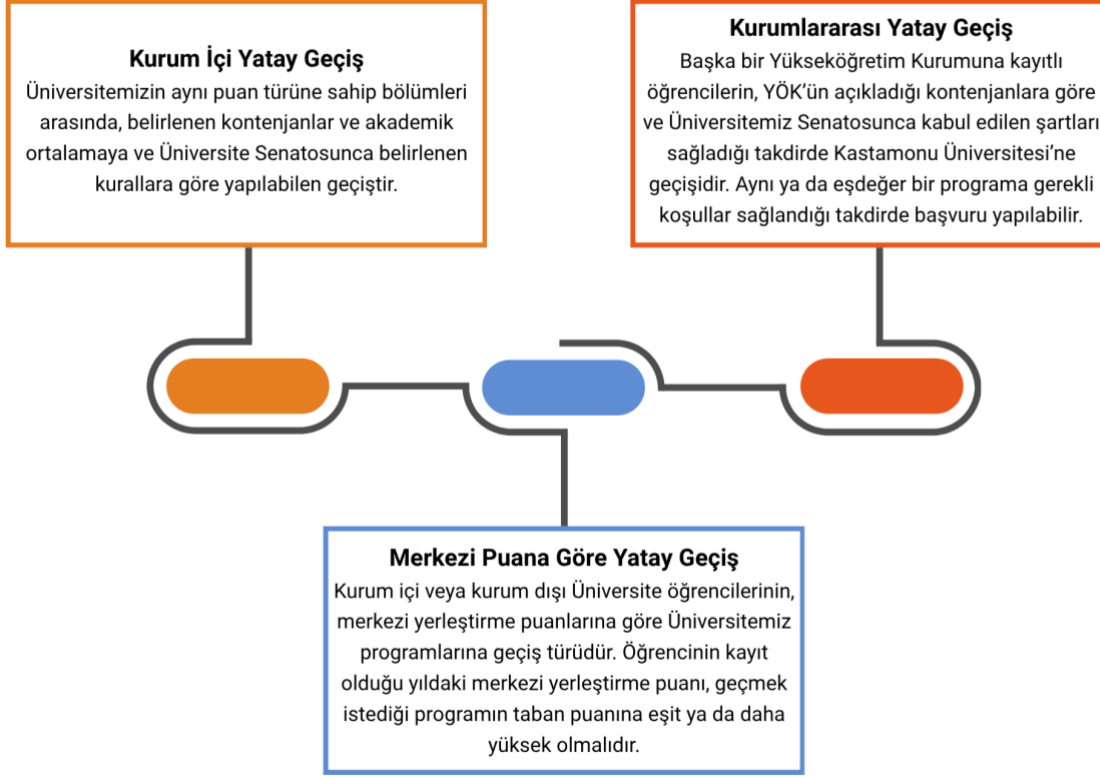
Kurum İçi Yatay Geçiş
Üniversitemizin aynı puan türüne sahip bölümleri arasında, belirlenen kontenjanlar ve akademik ortalamaya ve Üniversite Senatosunca belirlenen kurallara göre yapılabilen geçiştir.

Kurumlararası Yatay Geçiş
Başka bir Yükseköğretim Kurumuna kayıtlı öğrencilerin, YÖK'ün açıkladığı kontenjanlara göre ve Üniversitemiz Senatosunca kabul edilen şartları sağladığı takdirde Kastamonu Üniversitesi'ne geçişidir. Aynı ya da eşdeğer bir programa gerekli koşullar sağlandığı takdirde başvuru yapılabilir.

Merkezi Puana Göre Yatay Geçiş
Kurum içi veya kurum dışı Üniversite öğrencilerinin, merkezi yerleştirme puanlarına göre Üniversitemiz programlarına geçiş türüdür. Öğrencinin kayıt olduğu yıldaki merkezi yerleştirme puanı, geçmek istediği programın taban puanına eşit ya da daha yüksek olmalıdır.